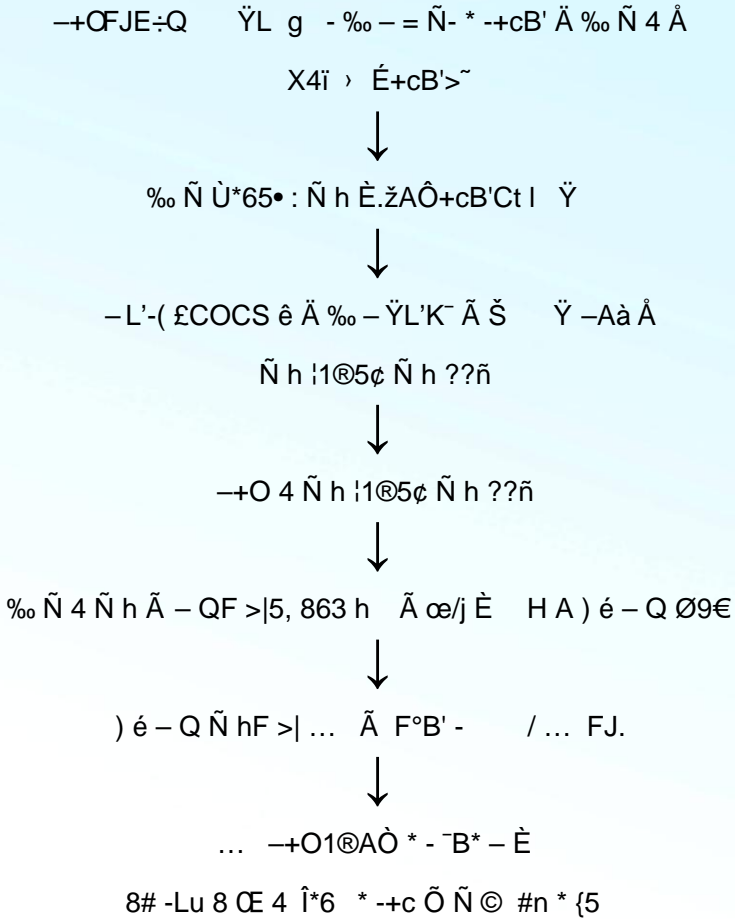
–+OFJE÷Q ŸL g - ‰ – = Ñ- * -+cB' Ä ‰ Ñ 4 Å

X4ï › É+cB'>˜

↓

‰ Ñ Ù*65• : Ñ h È.žAÔ+cB'Ct I Ÿ

↓

– L'-( £COCS ê Ä ‰ – ŸL'K¯ Ã Š Ÿ –Aà Å

Ñ h ¦1®5¢ Ñ h ??ñ

↓

–+O 4 Ñ h ¦1®5¢ Ñ h ??ñ

↓

‰ Ñ 4 Ñ h Ã – QF >|5, 863 h Ã œ/j È H A ) é – Q Ø9€

↓

) é – Q Ñ hF >| … Ã F°B' - / … FJ.

↓

… –+O1®AÒ * - ¯B* – È

8# -Lu 8 Œ 4 Î*6 * -+c Õ Ñ © #n * {5